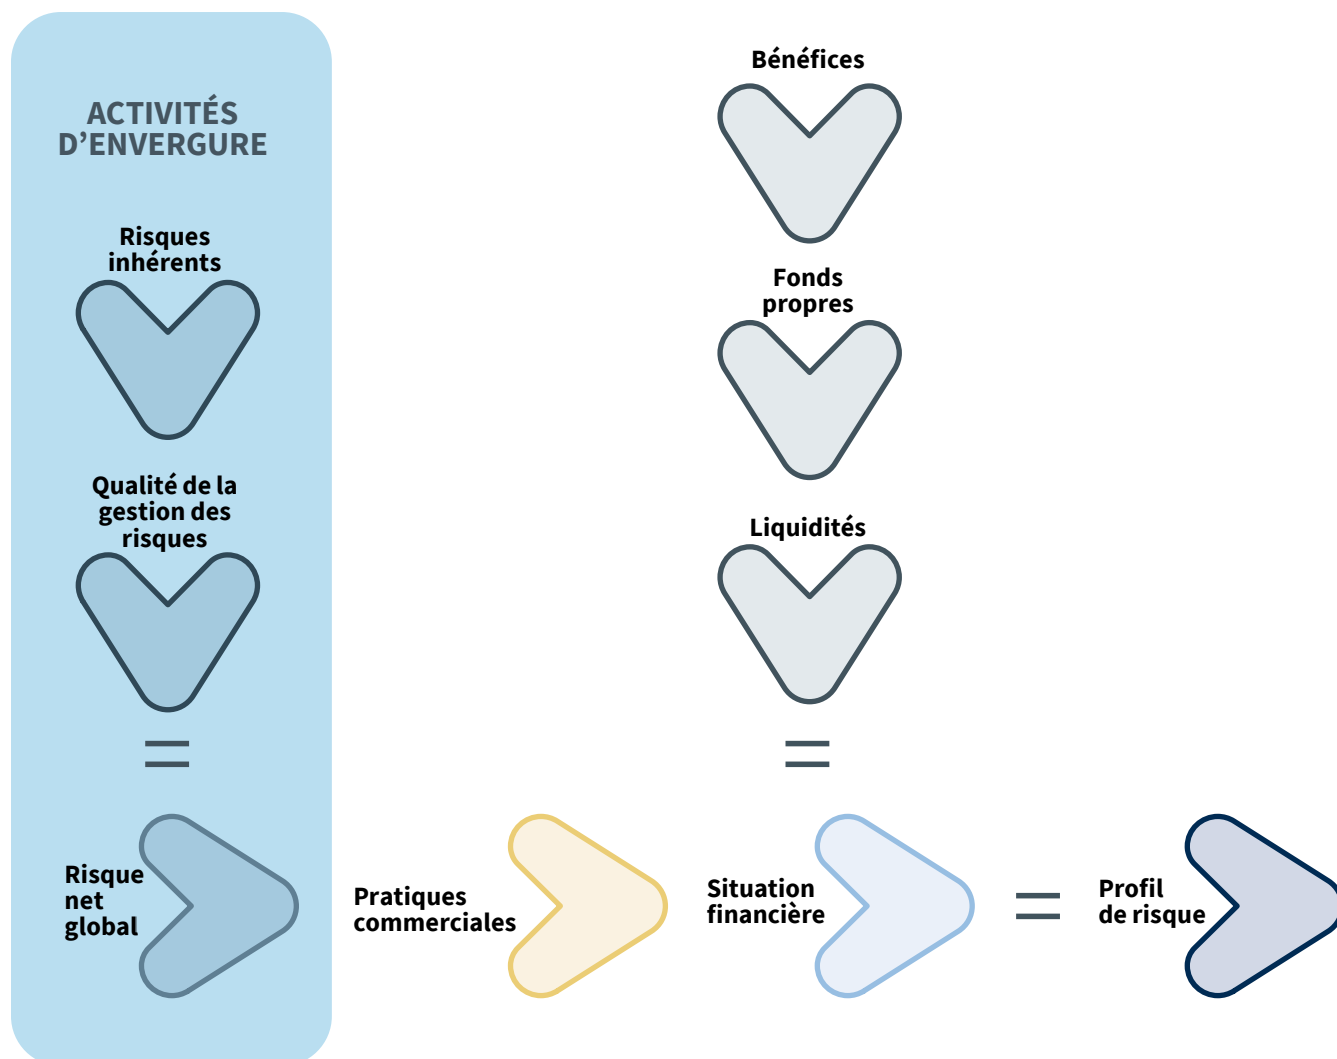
ACTIVITÉS D'ENVERGURE

Risques inhérents

Qualité de la gestion des risques

=

Risque net global

Bénéfices

Fonds propres

Liquidités

=

Pratiques commerciales

Situation financière

=

Profil de risque